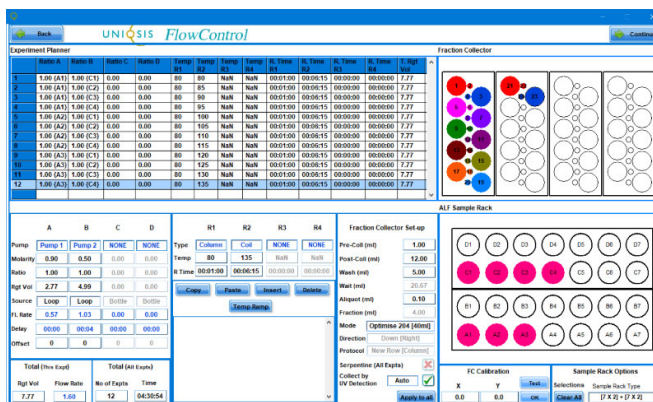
Back UNIQSIS FlowControl Continue

Experiment Planner

| | Ratio A | Ratio B | Ratio C | Ratio D | Temp R1 | Temp R2 | Temp R3 | Temp R4 | R. Time R1 | R. Time R2 | R. Time R3 | R. Time R4 | T. Rgt Vol |
|---|---|---|---|---|---|---|---|---|---|---|---|---|---|
| 1 | 1.00 (A1) | 1.00 (C1) | 0.00 | 0.00 | 80 | 80 | NaN | NaN | 00:01:00 | 00:06:15 | 00:00:00 | 00:00:00 | 7.77 |
| 2 | 1.00 (A1) | 1.00 (C2) | 0.00 | 0.00 | 80 | 85 | NaN | NaN | 00:01:00 | 00:06:15 | 00:00:00 | 00:00:00 | 7.77 |
| 3 | 1.00 (A1) | 1.00 (C3) | 0.00 | 0.00 | 80 | 90 | NaN | NaN | 00:01:00 | 00:06:15 | 00:00:00 | 00:00:00 | 7.77 |
| 4 | 1.00 (A1) | 1.00 (C4) | 0.00 | 0.00 | 80 | 95 | NaN | NaN | 00:01:00 | 00:06:15 | 00:00:00 | 00:00:00 | 7.77 |
| 5 | 1.00 (A2) | 1.00 (C1) | 0.00 | 0.00 | 80 | 100 | NaN | NaN | 00:01:00 | 00:06:15 | 00:00:00 | 00:00:00 | 7.77 |
| 6 | 1.00 (A2) | 1.00 (C2) | 0.00 | 0.00 | 80 | 105 | NaN | NaN | 00:01:00 | 00:06:15 | 00:00:00 | 00:00:00 | 7.77 |
| 7 | 1.00 (A2) | 1.00 (C3) | 0.00 | 0.00 | 80 | 110 | NaN | NaN | 00:01:00 | 00:06:15 | 00:00:00 | 00:00:00 | 7.77 |
| 8 | 1.00 (A2) | 1.00 (C4) | 0.00 | 0.00 | 80 | 115 | NaN | NaN | 00:01:00 | 00:06:15 | 00:00:00 | 00:00:00 | 7.77 |
| 9 | 1.00 (A3) | 1.00 (C1) | 0.00 | 0.00 | 80 | 120 | NaN | NaN | 00:01:00 | 00:06:15 | 00:00:00 | 00:00:00 | 7.77 |
| 10 | 1.00 (A3) | 1.00 (C2) | 0.00 | 0.00 | 80 | 125 | NaN | NaN | 00:01:00 | 00:06:15 | 00:00:00 | 00:00:00 | 7.77 |
| 11 | 1.00 (A3) | 1.00 (C3) | 0.00 | 0.00 | 80 | 130 | NaN | NaN | 00:01:00 | 00:06:15 | 00:00:00 | 00:00:00 | 7.77 |
| 12 | 1.00 (A3) | 1.00 (C4) | 0.00 | 0.00 | 80 | 135 | NaN | NaN | 00:01:00 | 00:06:15 | 00:00:00 | 00:00:00 | 7.77 |

Fraction Collector
1 2 3 4 5 6 7 8 9 10 11 12 13 14 15 16 17 18 19 20 21

| | A | B | C | D |
|---|---|---|---|---|
| Pump | Pump 1 | Pump 2 | NONE | NONE |
| Molarity | 0.90 | 0.50 | 0.00 | 0.00 |
| Ratio | 1.00 | 1.00 | 0.00 | 0.00 |
| Rgt Vol | 2.77 | 4.99 | 0.00 | 0.00 |
| Source | Loop | Loop | Bottle | Bottle |
| FL Rate | 0.57 | 1.03 | 0.00 | 0.00 |
| Delay | 00:00 | 00:04 | 00:00 | 00:00 |
| Offset | 0 | 0 | 0 | 0 |

| | R1 | R2 | R3 | R4 |
|---|---|---|---|---|
| Type | Column | Coil | NONE | NONE |
| Temp | 80 | 135 | NaN | NaN |
| R Time | 00:01:00 | 00:06:15 | 00:00:00 | 00:00:00 |

Copy Paste Insert Delete
Temp Ramp

Fraction Collector Set-up
Pre-Coll (ml) 1.00
Post-Coll (ml) 12.00
Wash (ml) 5.00
Wait (ml) 20.67
Aliquot (ml) 0.10
Fraction (ml) 4.00
Mode Optimise 204 [40ml]
Direction Down [Right]
Protocol New Row [Column]
Serpentine (All Expts)
Collect by UV Detection Auto
Apply to all

ALF Sample Rack
D1 D2 D3 D4 D5 D6 D7
C1 C2 C3 C4 C5 C6 C7
B1 B2 B3 B4 B5 B6 B7
A1 A2 A3 A4 A5 A6 A7

Total (This Expt)
Rgt Vol 7.77
Flow Rate 1.60

Total (All Expts)
No of Expts 12
Time 04:30:54

FC Calibration
X Y Test
0.0 0.0 OK

Sample Rack Options
Selections Sample Rack Type
Clear All [7 X 2] + [7 X 2]